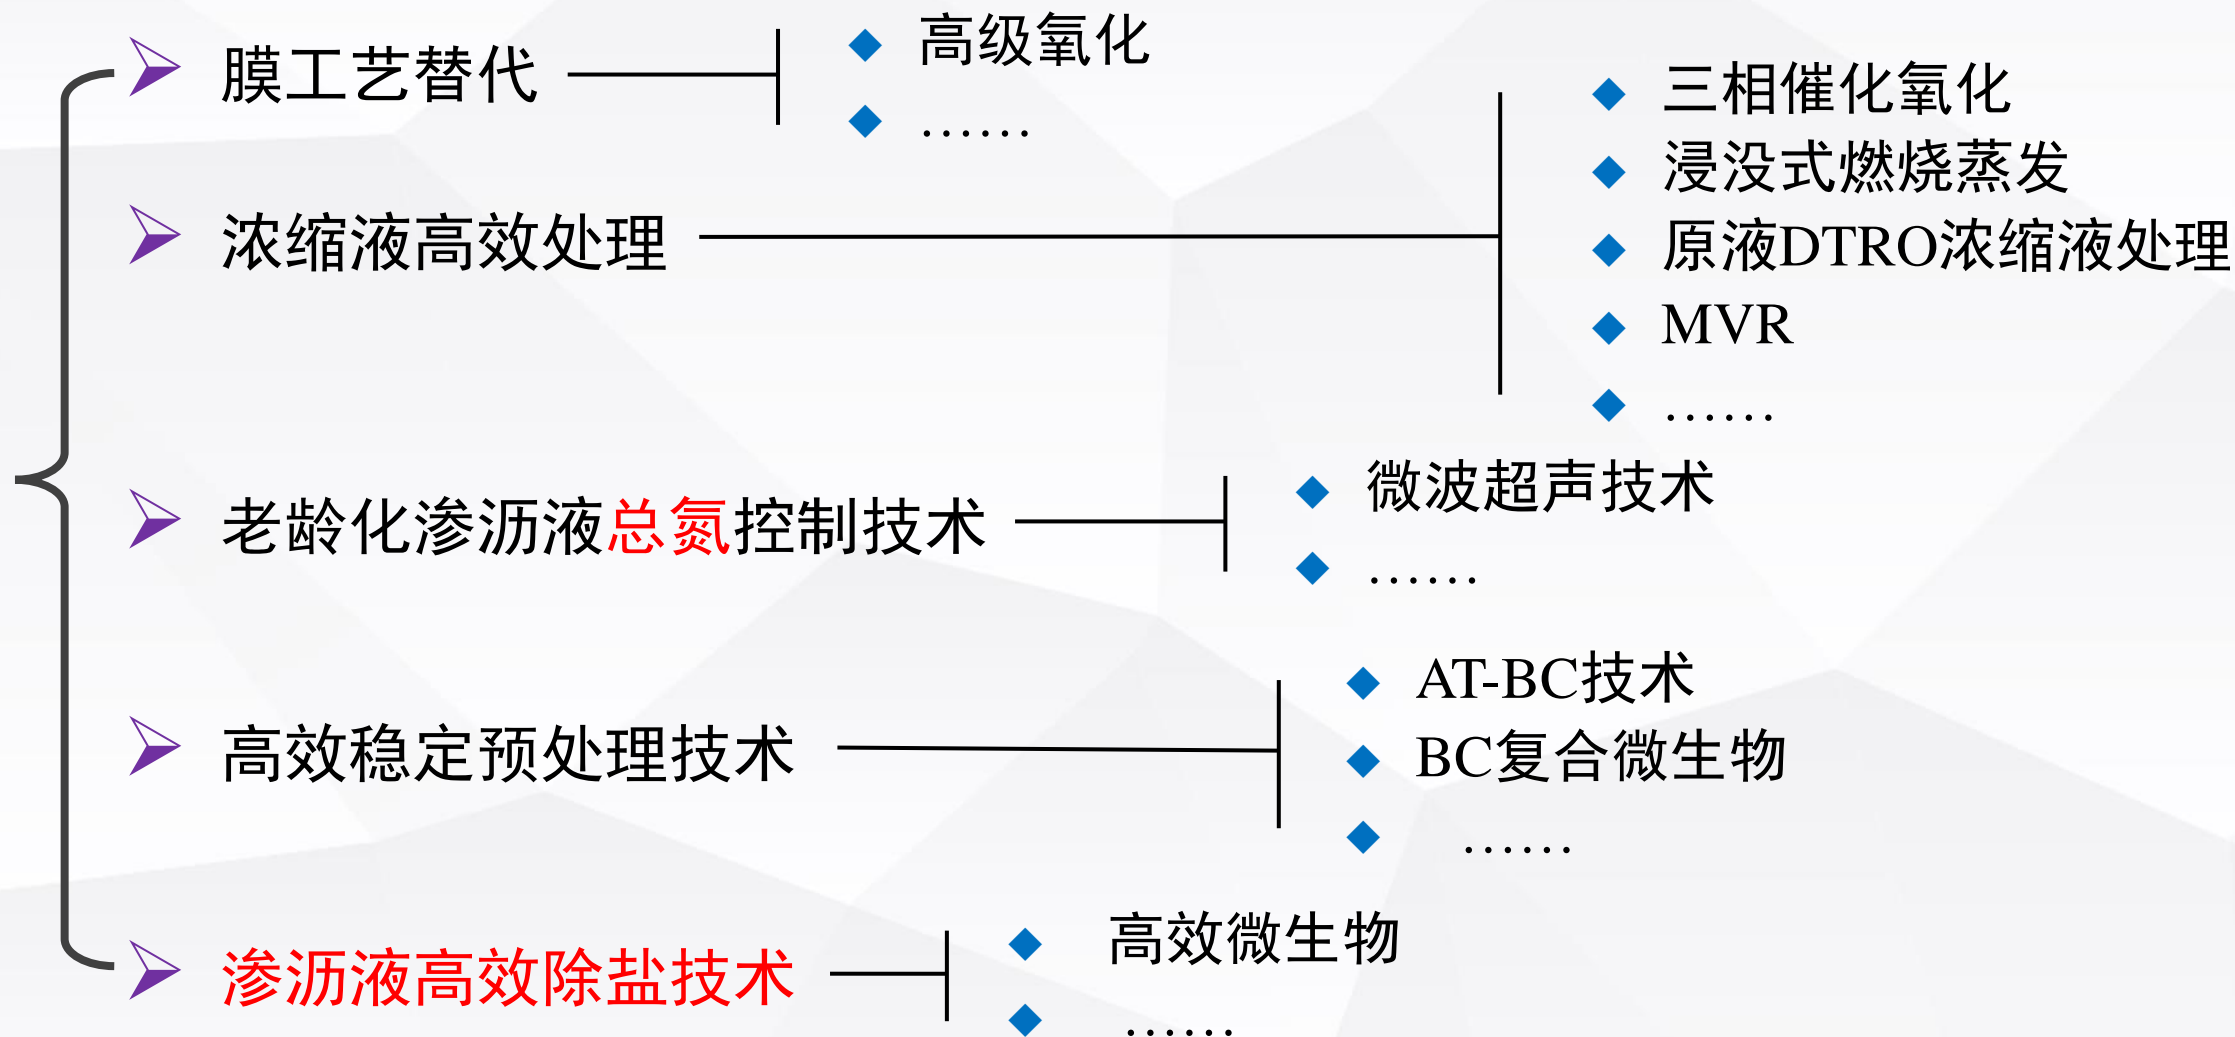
膜工艺替代

高级氧化

……

浓缩液高效处理

三相催化氧化

浸没式燃烧蒸发

原液DTRO浓缩液处理

MVR

……

老龄化渗沥液总氮控制技术

微波超声技术

……

高效稳定预处理技术

AT-BC技术

BC复合微生物

……

渗沥液高效除盐技术

高效微生物

……